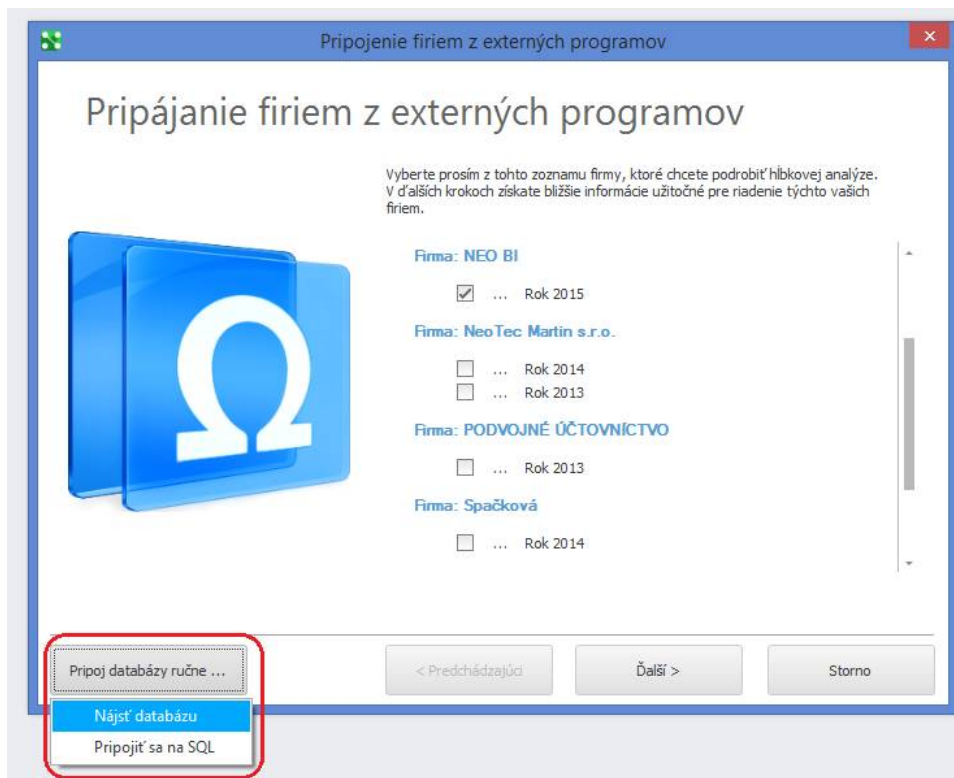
Pripojenie firiem z externých programov

Pripájanie firiem z externých programov

Vyberte prosím z tohto zoznamu firmy, ktoré chcete podrobiť hĺbkovej analýze. V ďalších krokoch získate bližšie informácie užitočné pre riadenie týchto vašich firiem.

Firma: NEO BI

... Rok 2015

Firma: NeoTec Martin s.r.o.

... Rok 2014

... Rok 2013

Firma: PODVOJNÉ ÚČTOVNÍCTVO

... Rok 2013

Firma: Spačková

... Rok 2014

Pripoj databázy ručne ...

< Predchádzajúci

Ďalší >

Storno

Nájsť databázu

Pripojiť sa na SQL